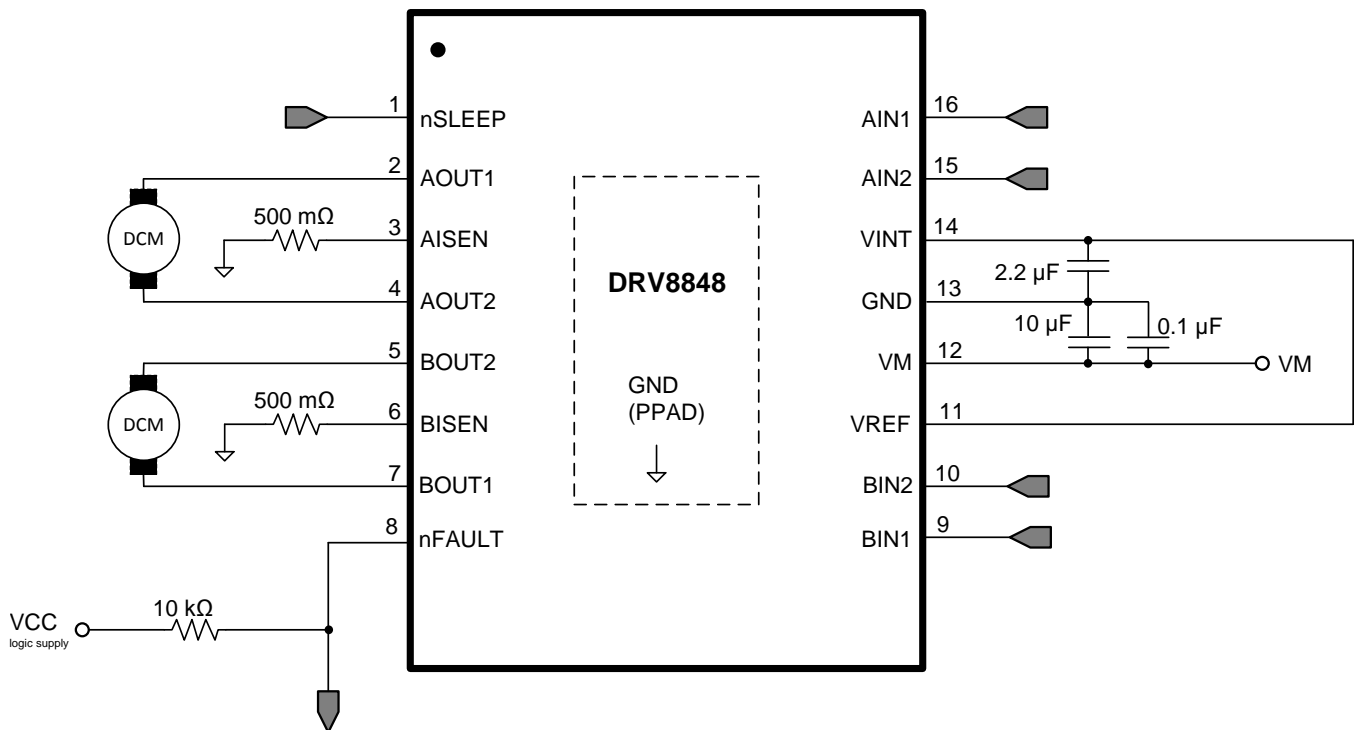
1 nSLEEP
2 AOUT1
500 mΩ
3 AISEN
DCM
4 AOUT2
5 BOUT2
500 mΩ
6 BISEN
DCM
7 BOUT1
8 nFAULT
VCC
logic supply
10 kΩ

DRV8848

GND
(PPAD)

16 AIN1
15 AIN2
14 VINT
2.2 μF
13 GND
10 μF
0.1 μF
12 VM
VM
11 VREF
10 BIN2
9 BIN1